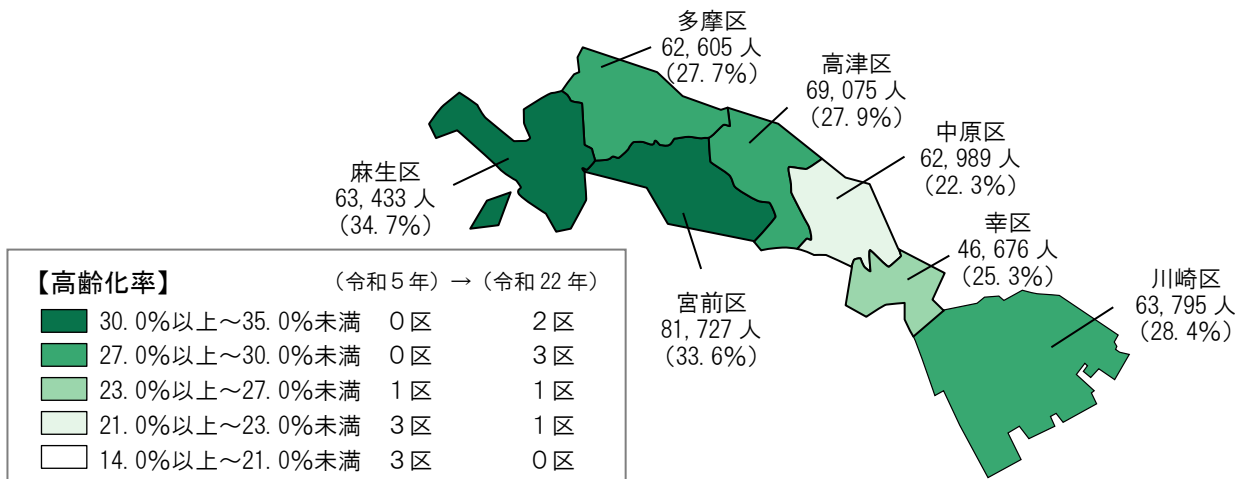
多摩区
62,605 人
(27.7%)

高津区
69,075 人
(27.9%)

中原区
62,989 人
(22.3%)

麻生区
63,433 人
(34.7%)

幸区
46,676 人
(25.3%)

川崎区
63,795 人
(28.4%)

宮前区
81,727 人
(33.6%)

【高齢化率】 (令和5年) → (令和22年)

| | | (令和5年) | (令和22年) |
|---|---|---|---|
| | 30.0%以上～35.0%未満 | 0区 | 2区 |
| | 27.0%以上～30.0%未満 | 0区 | 3区 |
| | 23.0%以上～27.0%未満 | 1区 | 1区 |
| | 21.0%以上～23.0%未満 | 3区 | 1区 |
| | 14.0%以上～21.0%未満 | 3区 | 0区 |